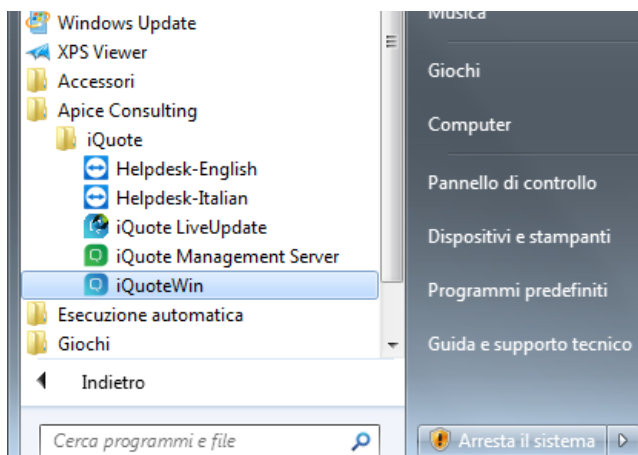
Windows Update
XPS Viewer
Accessori
Apice Consulting
iQuote
Helpdesk-English
Helpdesk-Italian
iQuote LiveUpdate
iQuote Management Server
iQuoteWin
Esecuzione automatica
Giochi
Indietro
Cerca programmi e file

Musica
Giochi
Computer
Pannello di controllo
Dispositivi e stampanti
Programmi predefiniti
Guida e supporto tecnico
Arresta il sistema